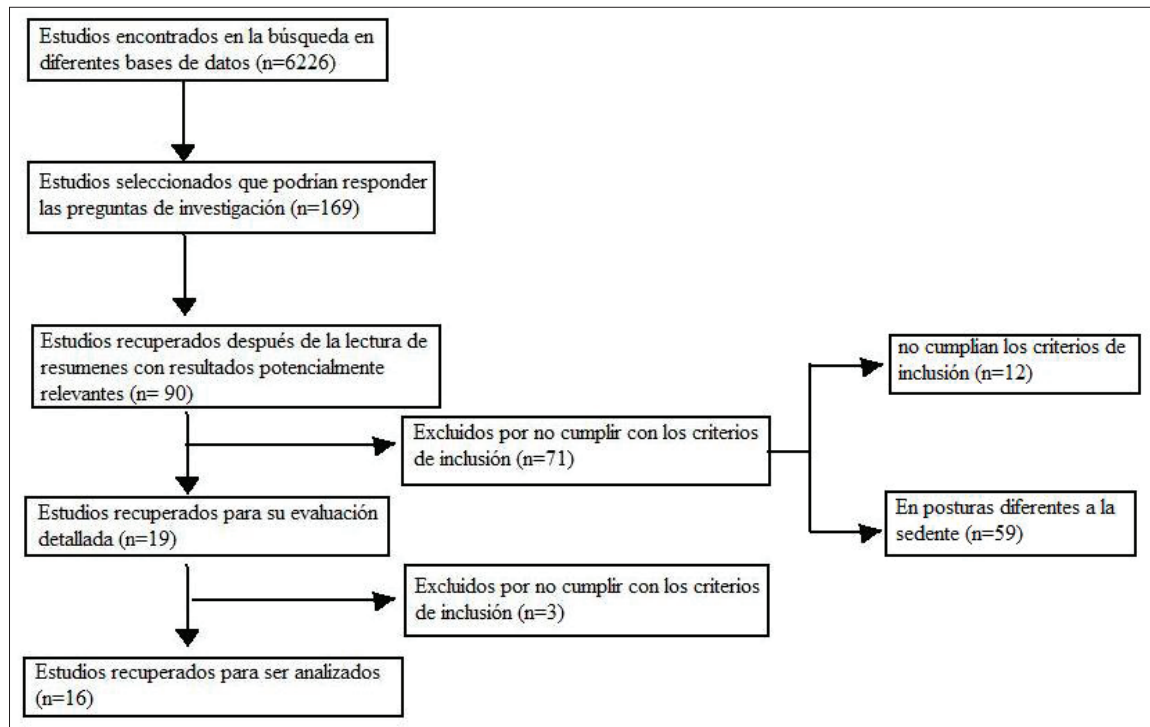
Estudios encontrados en la búsqueda en diferentes bases de datos (n=6226)

Estudios seleccionados que podrían responder las preguntas de investigación (n=169)

Estudios recuperados después de la lectura de resumenes con resultados potencialmente relevantes (n= 90)

Excluidos por no cumplir con los criterios de inclusión (n=71)

no cumplian los criterios de inclusión (n=12)

En posturas diferentes a la sedente (n=59)

Estudios recuperados para su evaluación detallada (n=19)

Excluidos por no cumplir con los criterios de inclusión (n=3)

Estudios recuperados para ser analizados (n=16)